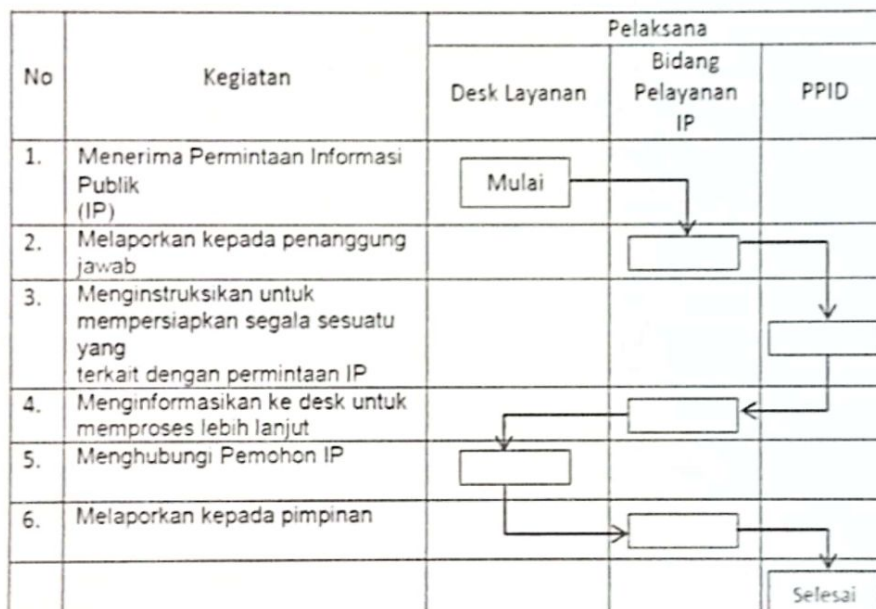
| No | Kegiatan | Pelaksana | | |
|---|---|---|---|---|
| | | Desk Layanan | Bidang Pelayanan IP | PPID |
| 1. | Menerima Permintaan Informasi Publik (IP) | Mulai | | |
| 2. | Melaporkan kepada penanggung jawab | | | |
| 3. | Menginstruksikan untuk mempersiapkan segala sesuatu yang terkait dengan permintaan IP | | | |
| 4. | Menginformasikan ke desk untuk memproses lebih lanjut | | | |
| 5. | Menghubungi Pemohon IP | | | |
| 6. | Melaporkan kepada pimpinan | | | |
| | | | | Selesai |